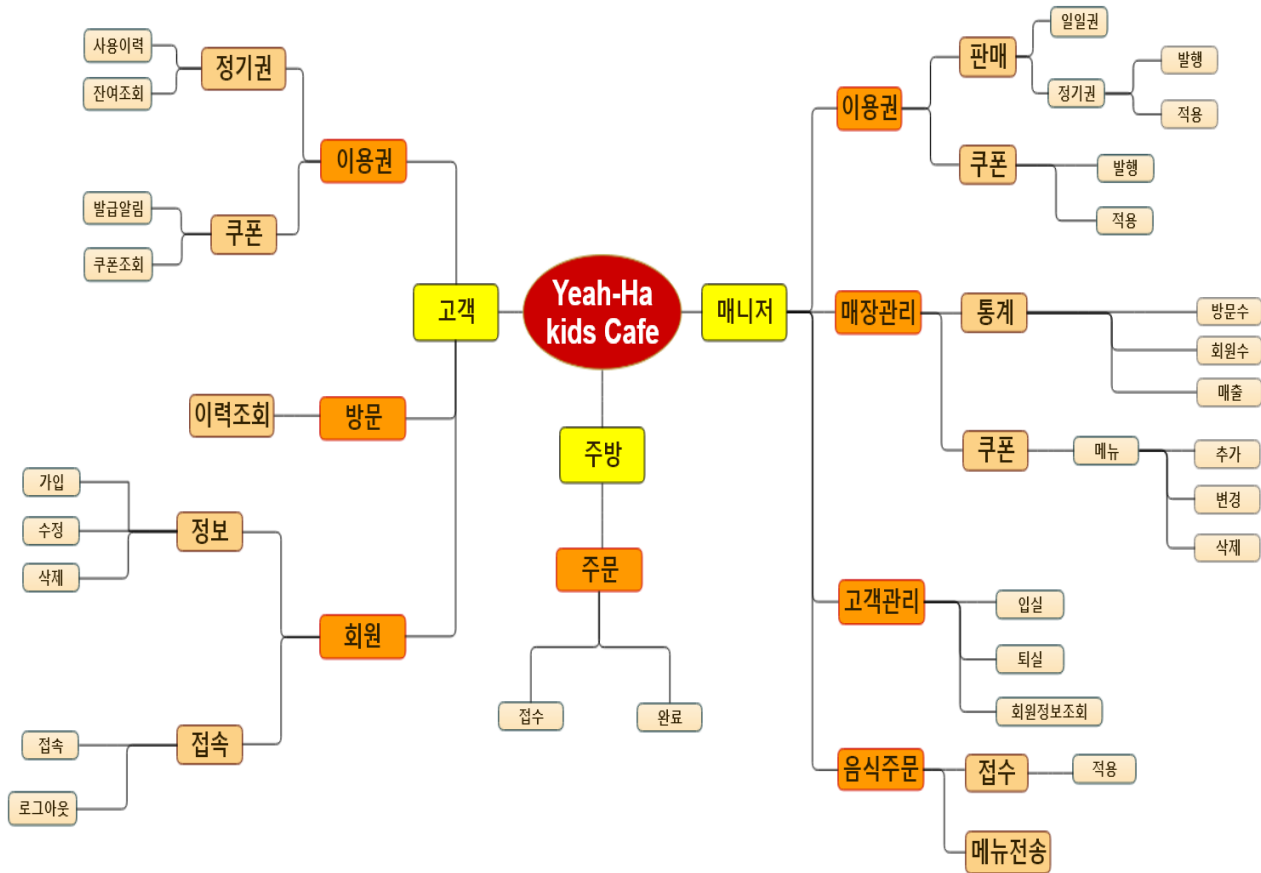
Yeah-Ha kids Cafe

고객
이용권
정기권
사용이력
잔여조회
쿠폰
발급알림
쿠폰조회
방문
이력조회
회원
정보
가입
수정
삭제
접속
접속
로그아웃

주방
주문
접수
완료

매니저
이용권
판매
일일권
정기권
발행
적용
쿠폰
발행
적용
매장관리
통계
방문수
회원수
매출
쿠폰
메뉴
추가
변경
삭제
고객관리
입실
퇴실
회원정보조회
음식주문
접수
적용
메뉴전송